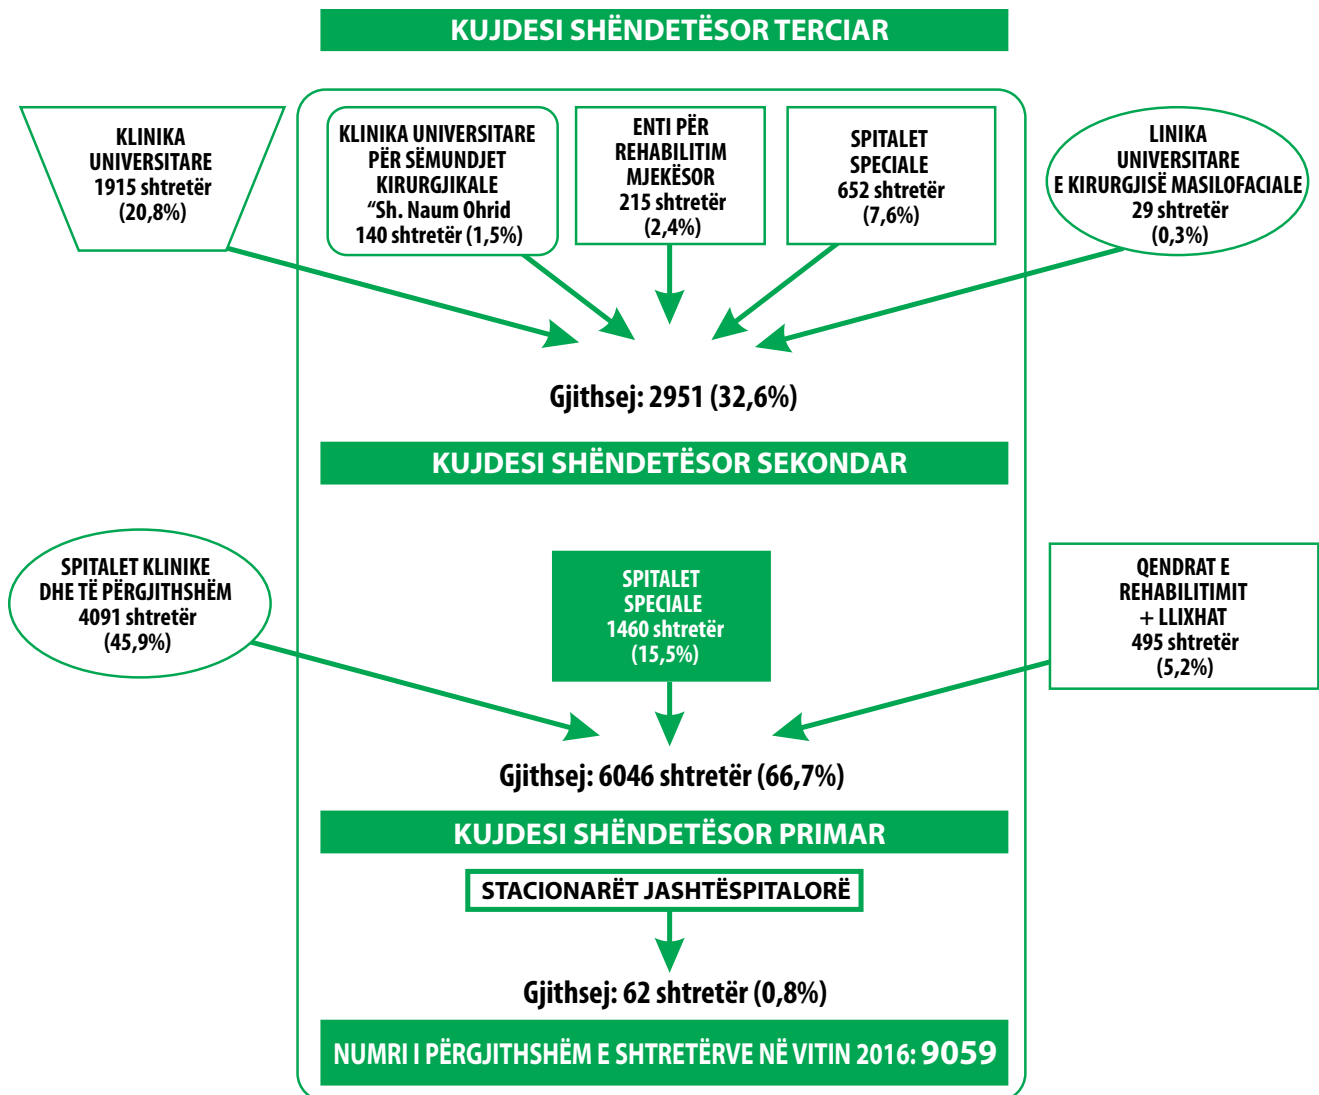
KUJDESI SHËNDETËSOR TERCIAR

KLINIKA UNIVERSITARE 1915 shtretër (20,8%)

KLINIKA UNIVERSITARE PËR SËMUNDJET KIRURGJIKALE "Sh. Naum Ohrid 140 shtretër (1,5%)

ENTI PËR REHABILITIM MJEKËSOR 215 shtretër (2,4%)

SPITALET SPECIALE 652 shtretër (7,6%)

LINIKA UNIVERSITARE E KIRURGJISË MASILOFACIALE 29 shtretër (0,3%)

Gjithsej: 2951 (32,6%)

KUJDESI SHËNDETËSOR SEKONDAR

SPITALET KLINIKE DHE TË PËRGJITHSHËM 4091 shtretër (45,9%)

SPITALET SPECIALE 1460 shtretër (15,5%)

QENDRAT E REHABILITIMIT + LLIXHAT 495 shtretër (5,2%)

Gjithsej: 6046 shtretër (66,7%)

KUJDESI SHËNDETËSOR PRIMAR

STACIONARËT JASHTËSPITALORË

Gjithsej: 62 shtretër (0,8%)

NUMRI I PËRGJITHSHËM E SHTRETËRVE NË VITIN 2016: 9059